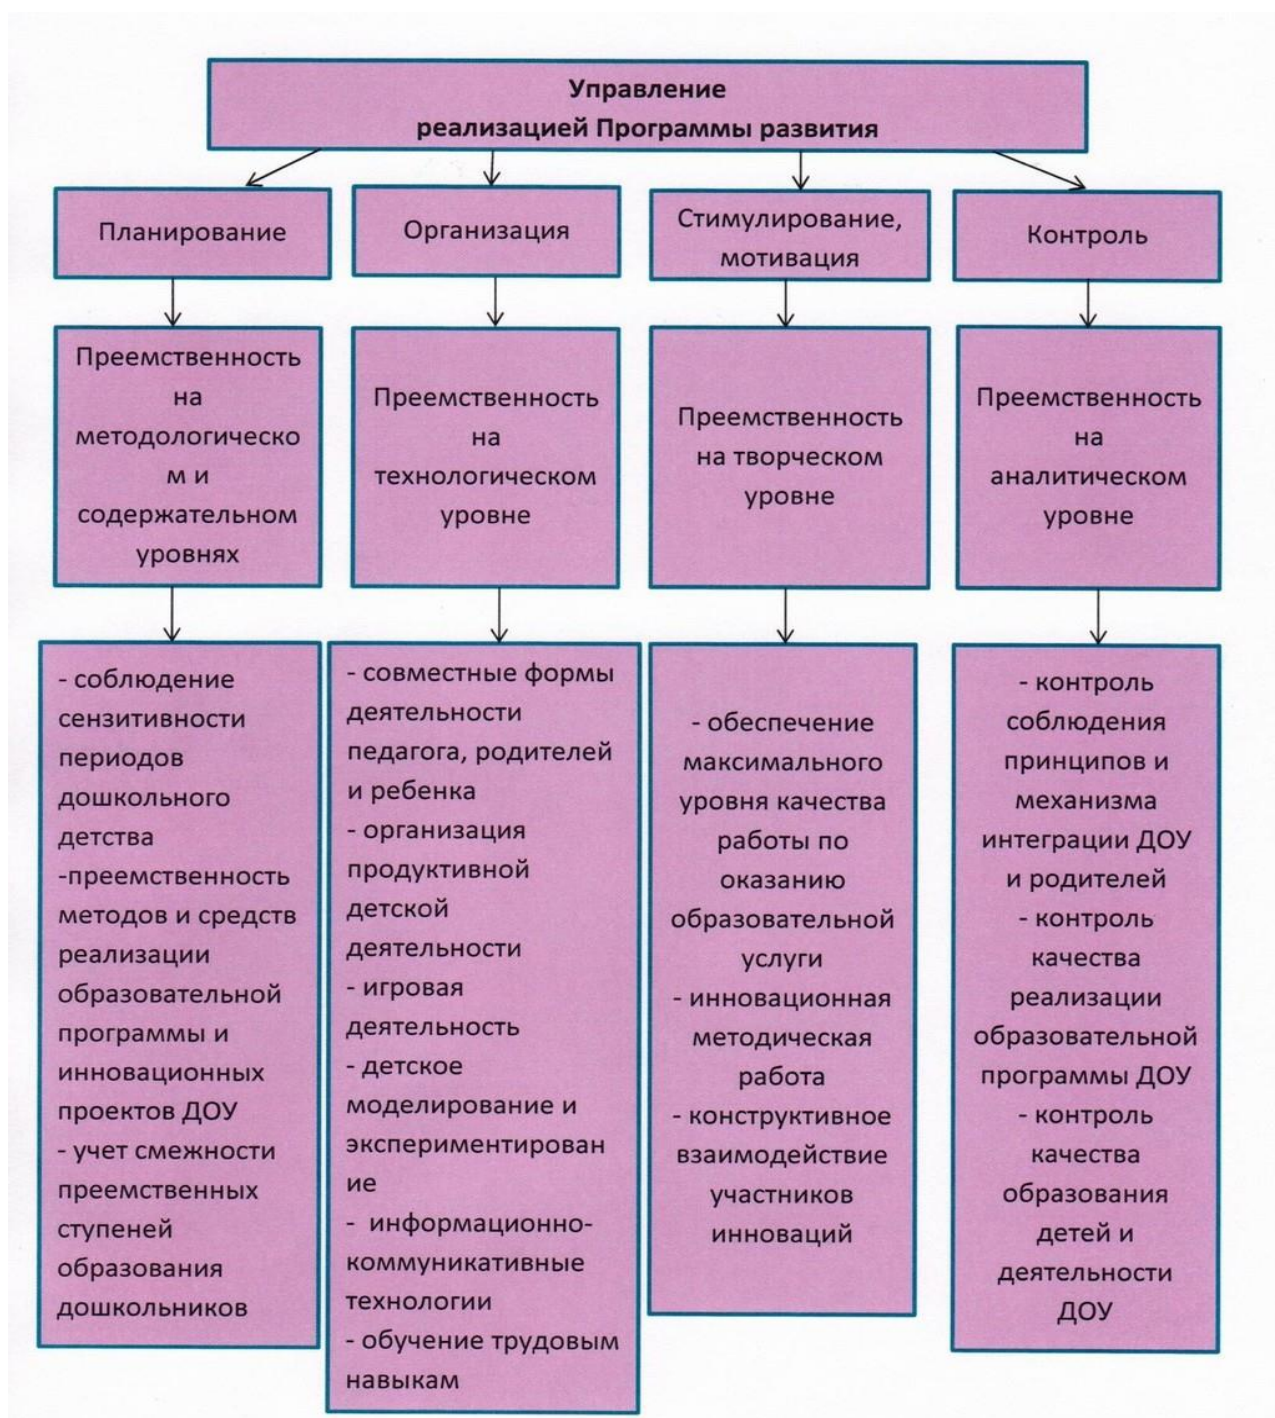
Управление реализацией Программы развития

Планирование

Организация

Стимулирование, мотивация

Контроль

Преемственность на методологическом и содержательном уровнях

Преемственность на технологическом уровне

Преемственность на творческом уровне

Преемственность на аналитическом уровне

- соблюдение сензитивности периодов дошкольного детства
-преемственность методов и средств реализации образовательной программы и инновационных проектов ДОУ
- учет смежности преемственных ступеней образования дошкольников

- совместные формы деятельности педагога, родителей и ребенка
- организация продуктивной детской деятельности
- игровая деятельность
- детское моделирование и экспериментирование
- информационно-коммуникативные технологии
- обучение трудовым навыкам

- обеспечение максимального уровня качества работы по оказанию образовательной услуги
- инновационная методическая работа
- конструктивное взаимодействие участников инноваций

- контроль соблюдения принципов и механизма интеграции ДОУ и родителей
- контроль качества реализации образовательной программы ДОУ
- контроль качества образования детей и деятельности ДОУ